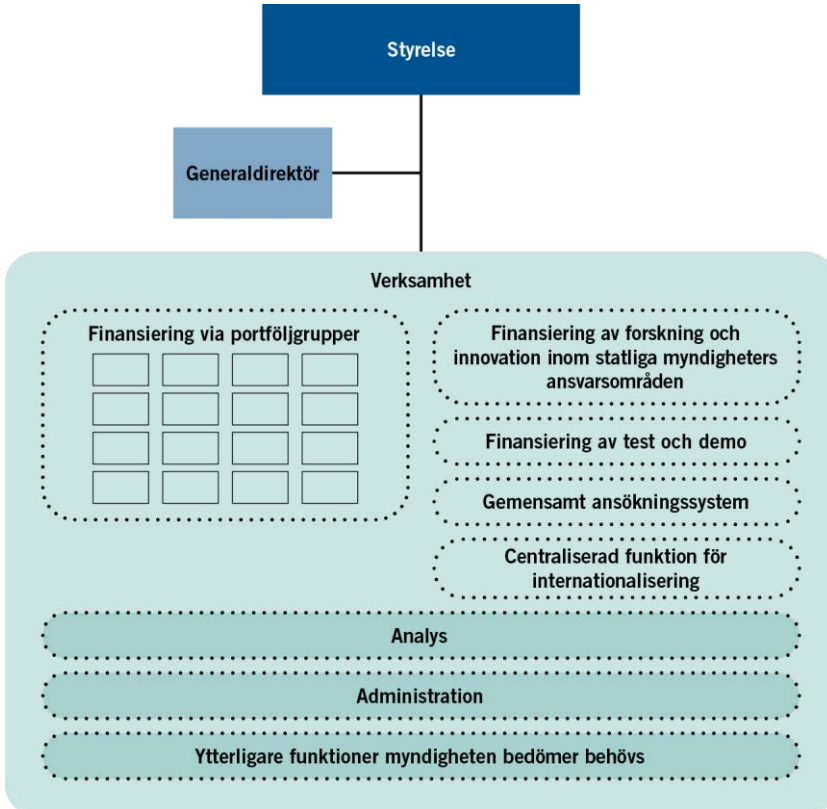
Styrelse

Generaldirektör

Verksamhet

Finansiering via portföljgrupper

Finansiering av forskning och innovation inom statliga myndigheters ansvarsområden

Finansiering av test och demo

Gemensamt ansökningssystem

Centraliserad funktion för internationalisering

Analys

Administration

Ytterligare funktioner myndigheten bedömer behövs